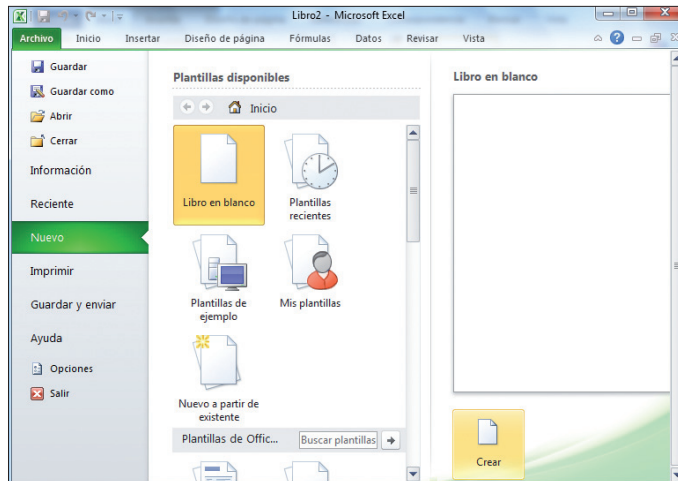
Libro2 - Microsoft Excel

Archivo Inicio Insertar Diseño de página Fórmulas Datos Revisar Vista

Guardar
Guardar como
Abrir
Cerrar
Información
Reciente
Nuevo
Imprimir
Guardar y enviar
Ayuda
Opciones
Salir

Plantillas disponibles

Inicio

Libro en blanco
Plantillas recientes
Plantillas de ejemplo
Mis plantillas
Nuevo a partir de existente

Plantillas de Offic...
Buscar plantillas

Libro en blanco

Crear